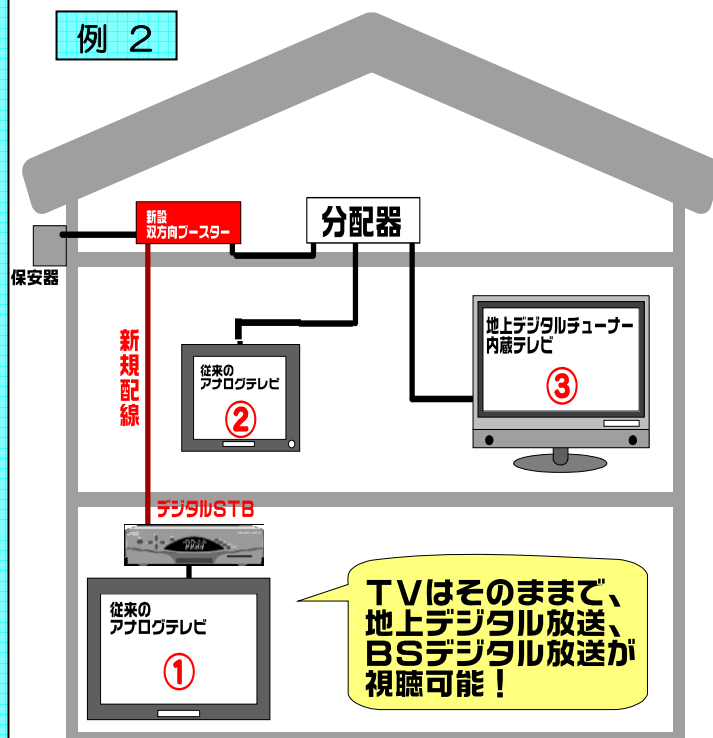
例 2

新設
双方向ブースター

分配器

保安器

新規配線

地上デジタルチューナー内蔵テレビ

③

従来のアナログテレビ

②

デジタルSTB

従来のアナログテレビ

①

TVはそのままで、
地上デジタル放送、
BSデジタル放送が
視聴可能！